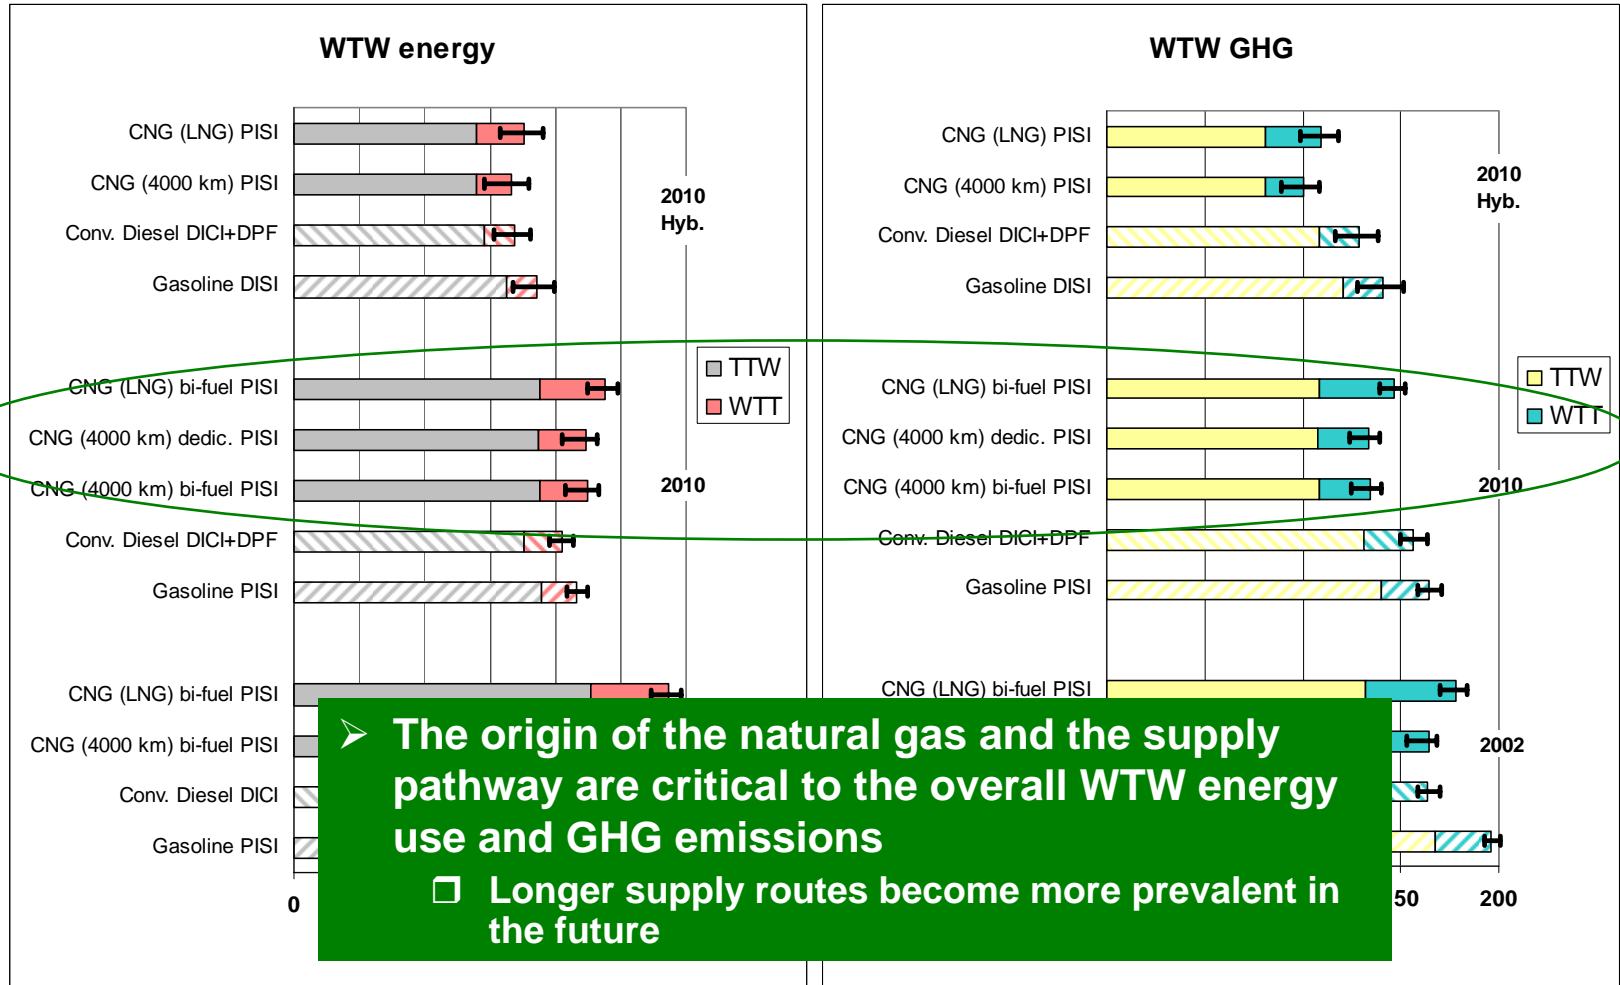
WTW energy

CNG (LNG) PISI
CNG (4000 km) PISI
Conv. Diesel DICI+DPF
Gasoline DISI

2010
Hyb.

CNG (LNG) bi-fuel PISI
CNG (4000 km) dedic. PISI
CNG (4000 km) bi-fuel PISI
Conv. Diesel DICI+DPF
Gasoline PISI

2010

TTW
WTT

CNG (LNG) bi-fuel PISI
CNG (4000 km) bi-fuel PISI
Conv. Diesel DICI
Gasoline PISI

0

WTW GHG

CNG (LNG) PISI
CNG (4000 km) PISI
Conv. Diesel DICI+DPF
Gasoline DISI

2010
Hyb.

CNG (LNG) bi-fuel PISI
CNG (4000 km) dedic. PISI
CNG (4000 km) bi-fuel PISI
Conv. Diesel DICI+DPF
Gasoline PISI

2010

TTW
WTT

CNG (LNG) bi-fuel PISI

2002

50 200

➢ The origin of the natural gas and the supply pathway are critical to the overall WTW energy use and GHG emissions

❒ Longer supply routes become more prevalent in the future